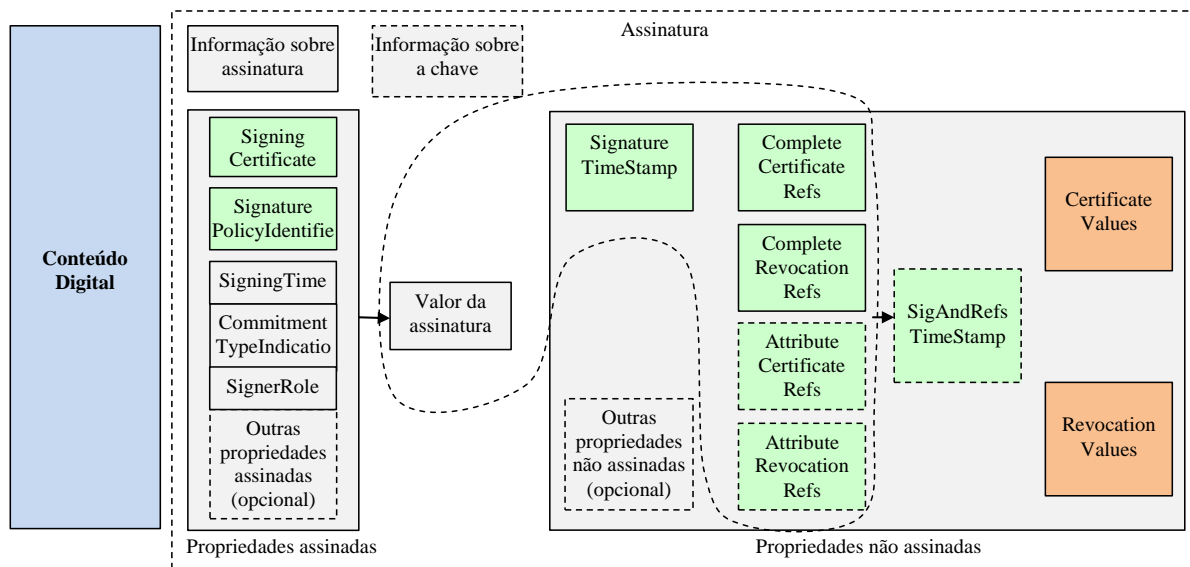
Conteúdo Digital

Assinatura

Informação sobre assinatura

Informação sobre a chave

Signing Certificate

Signature PolicyIdentifie

SigningTime

CommitmentTypeIndicatio

SignerRole

Outras propriedades assinadas (opcional)

Propriedades assinadas

Valor da assinatura

Signature TimeStamp

Complete Certificate Refs

Complete Revocation Refs

Attribute Certificate Refs

Attribute Revocation Refs

Outras propriedades não assinadas (opcional)

SigAndRefs TimeStamp

Certificate Values

Revocation Values

Propriedades não assinadas